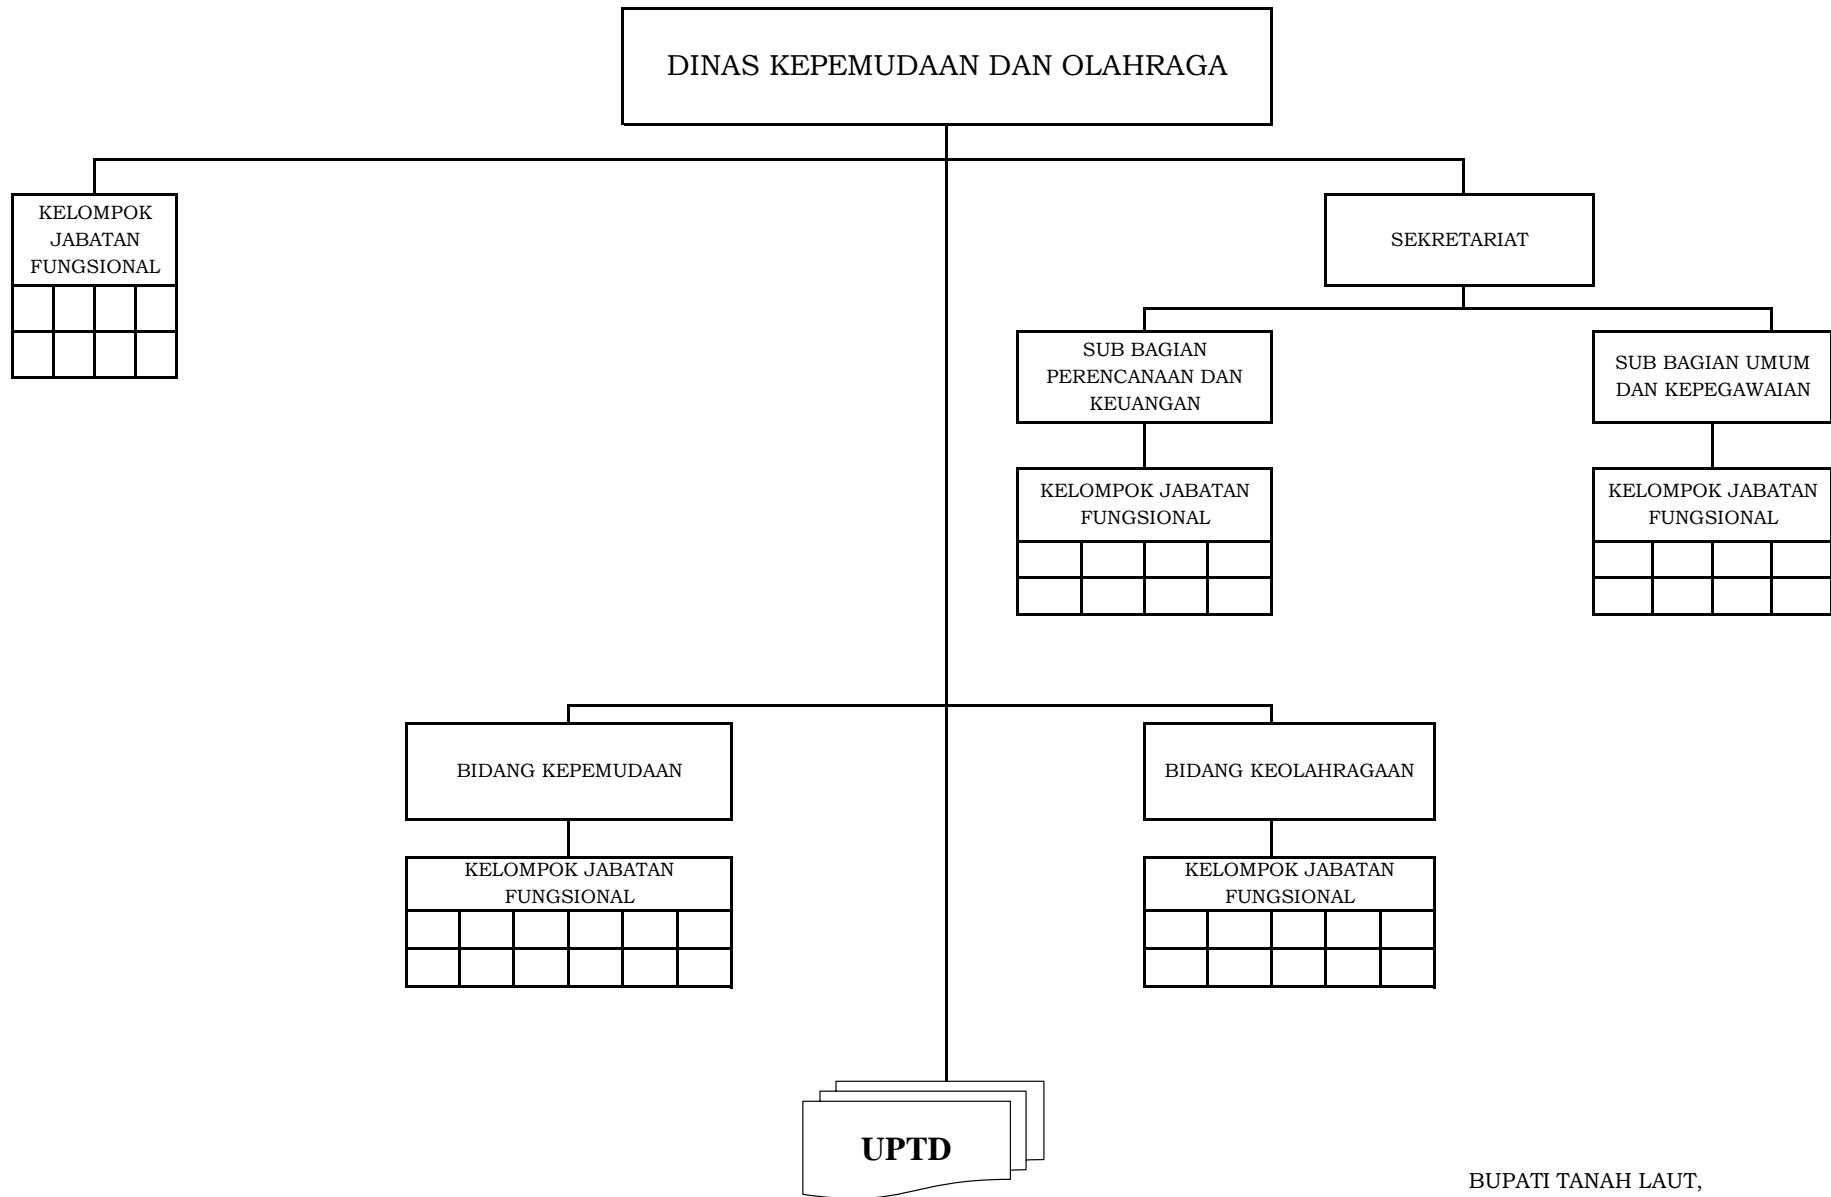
DINAS KEPEMUDAAN DAN OLAHRAGA

KELOMPOK JABATAN FUNGSIONAL

SEKRETARIAT

SUB BAGIAN PERENCANAAN DAN KEUANGAN

SUB BAGIAN UMUM DAN KEPEGAWAIAN

KELOMPOK JABATAN FUNGSIONAL

KELOMPOK JABATAN FUNGSIONAL

BIDANG KEPEMUDAAN

BIDANG KEOLAHRAGAAN

KELOMPOK JABATAN FUNGSIONAL

KELOMPOK JABATAN FUNGSIONAL

UPTD

BUPATI TANAH LAUT,